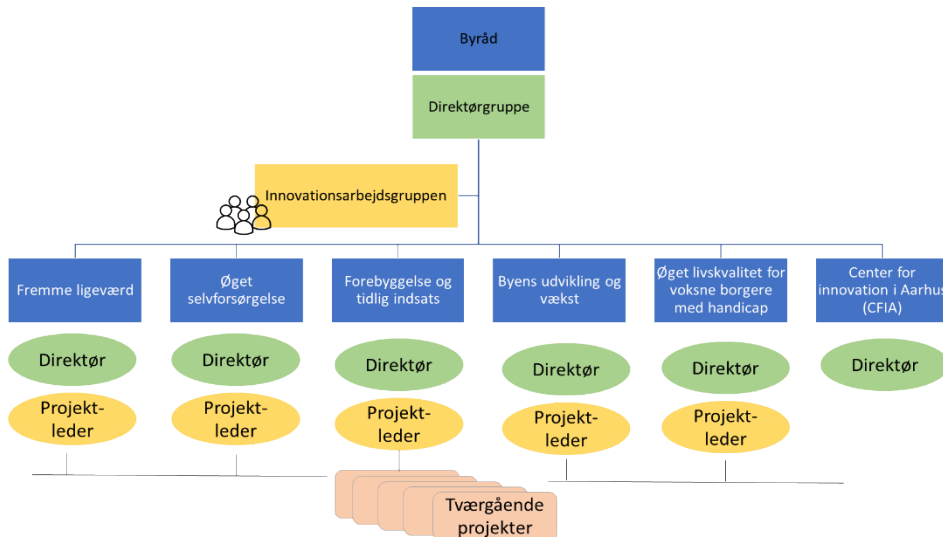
Byråd

Direktørgruppe

Innovationsarbejdsgruppen

Fremme ligeværd

Øget selvforsørgelse

Forebyggelse og tidlig indsats

Byens udvikling og vækst

Øget livskvalitet for voksne borgere med handicap

Center for innovation i Aarhus (CFIA)

Direktør

Direktør

Direktør

Direktør

Direktør

Direktør

Projektleder

Projektleder

Projektleder

Projektleder

Projektleder

Tværgående projekter